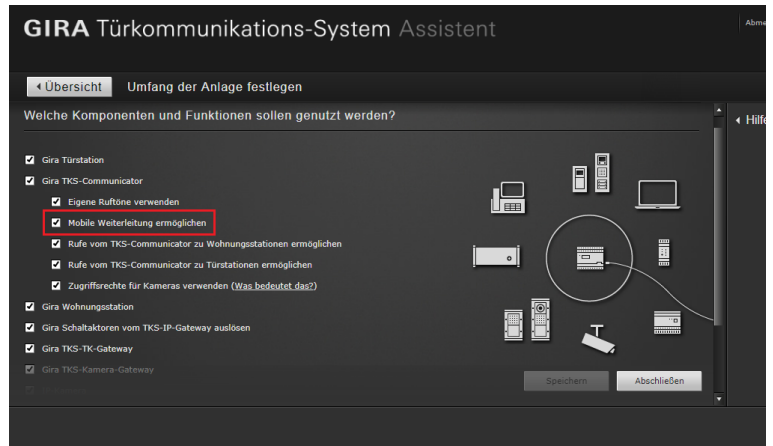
GIRA Türkommunikations-System Assistent

Abme

◂ Übersicht Umfang der Anlage festlegen

Welche Komponenten und Funktionen sollen genutzt werden?

◂ Hilfe

Gira Türstation

Gira TKS-Communicator

Eigene Ruftöne verwenden

Mobile Weiterleitung ermöglichen

Rufe vom TKS-Communicator zu Wohnungsstationen ermöglichen

Rufe vom TKS-Communicator zu Türstationen ermöglichen

Zugriffsrechte für Kameras verwenden (Was bedeutet das?)

Gira Wohnungsstation

Gira Schaltaktoren vom TKS-IP-Gateway auslösen

Gira TKS-TK-Gateway

Gira TKS-Kamera-Gateway

Speichern

Abschließen